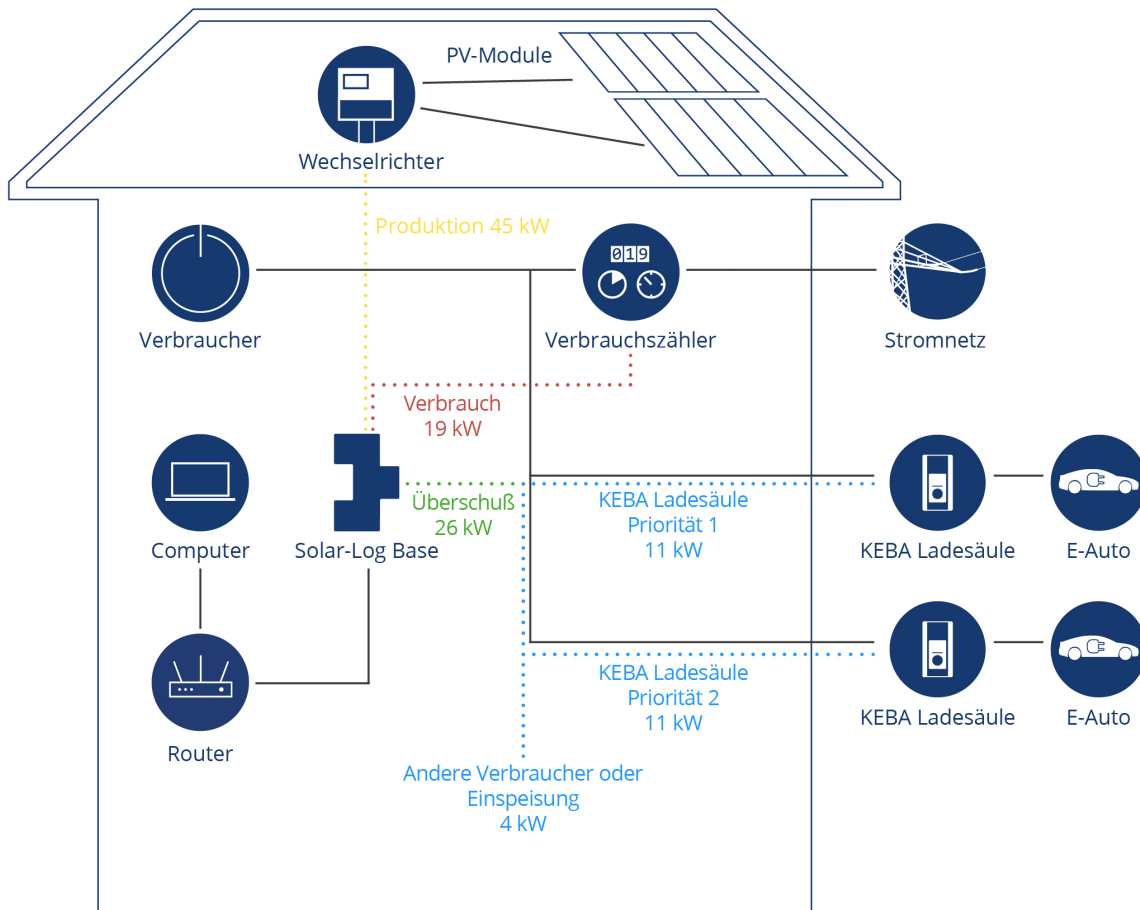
PV-Module

Wechselrichter

Produktion 45 kW

019

Verbraucher

Verbrauchszähler

Stromnetz

Verbrauch
19 kW

Überschuß
26 kW

KEBA Ladesäule
Priorität 1
11 kW

Computer

Solar-Log Base

KEBA Ladesäule

E-Auto

KEBA Ladesäule
Priorität 2
11 kW

KEBA Ladesäule

E-Auto

Router

Andere Verbraucher oder
Einspeisung
4 kW